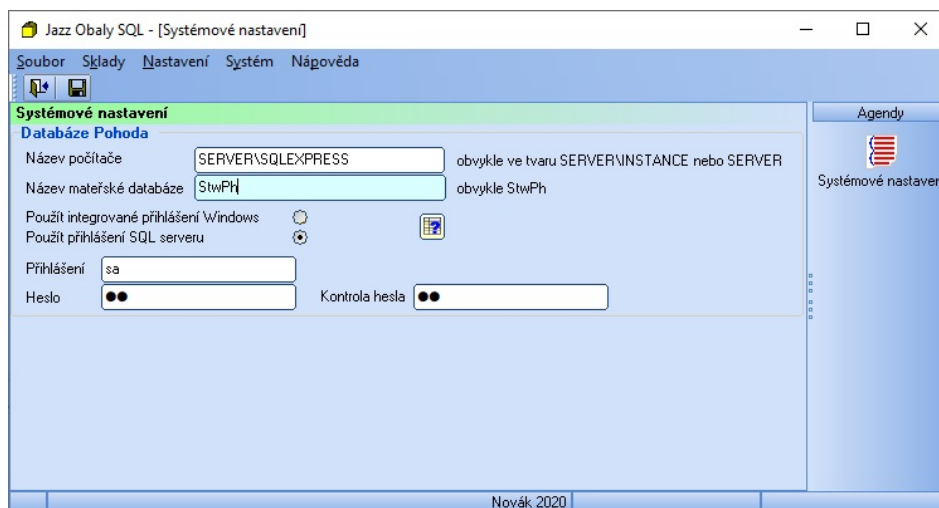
Jazz Obaly SQL - [Systémové nastavení]

Soubor Sklady Nastavení Systém Nápověda

Systémové nastavení

Databáze Pohoda

Název počítače SERVER\SQLEXPRESS obvykle ve tvaru SERVER\INSTANCE nebo SERVER

Název mateřské databáze StwPh obvykle StwPh

Použít integrované přihlášení Windows

Použít přihlášení SQL serveru

Přihlášení sa

Heslo ●●

Kontrola hesla ●●

Agendy

Systémové nastaven

Novák 2020